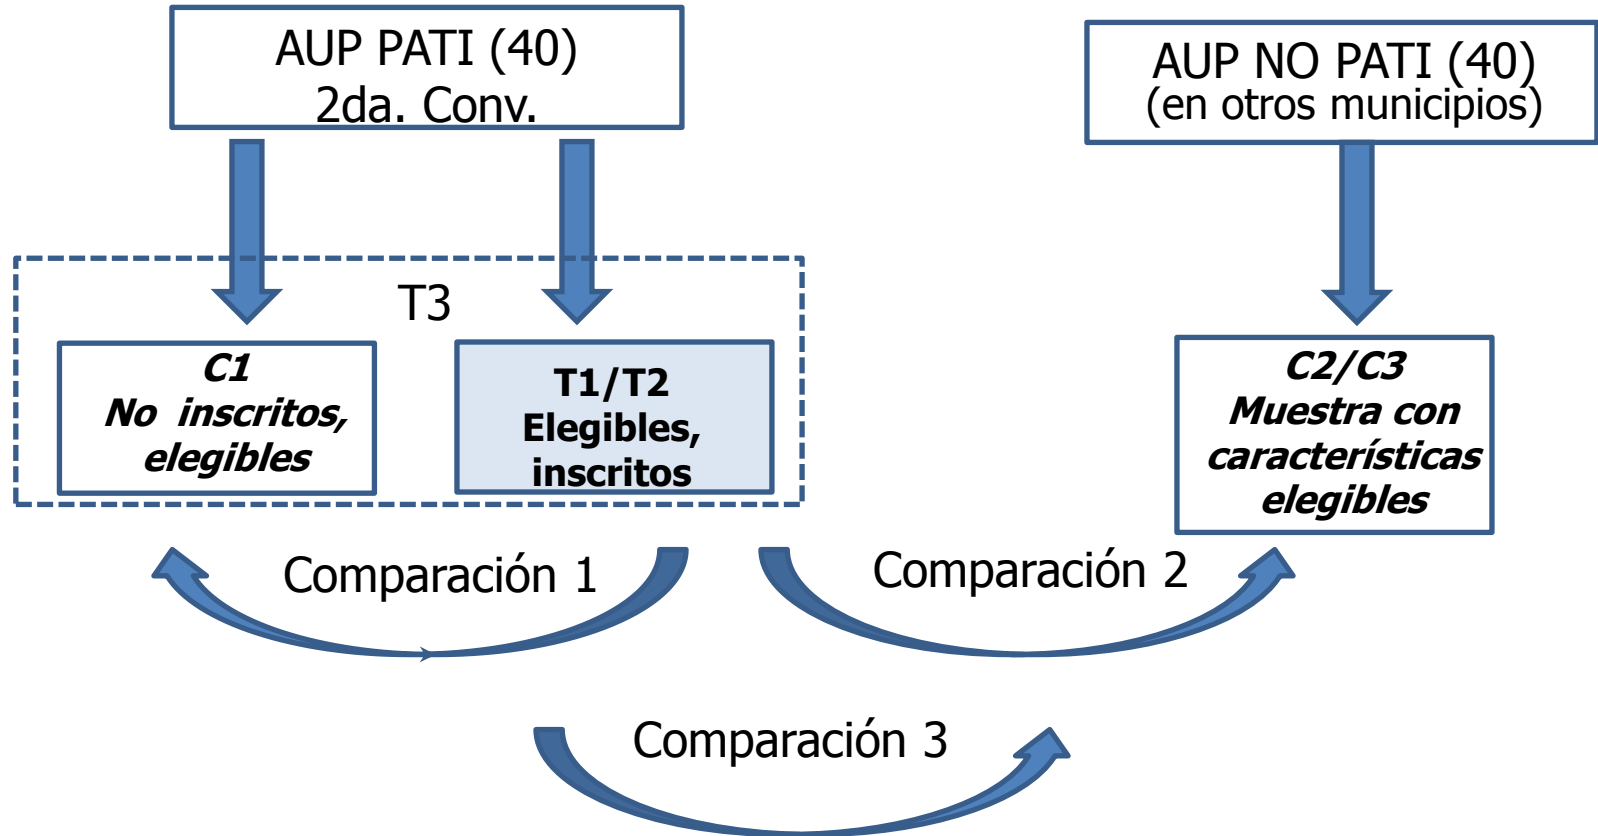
AUP PATI (40)
2da. Conv.

AUP NO PATI (40)
(en otros municipios)

T3

C1
No inscritos, elegibles

T1/T2
Elegibles, inscritos

C2/C3
Muestra con características elegibles

Comparación 1

Comparación 2

Comparación 3